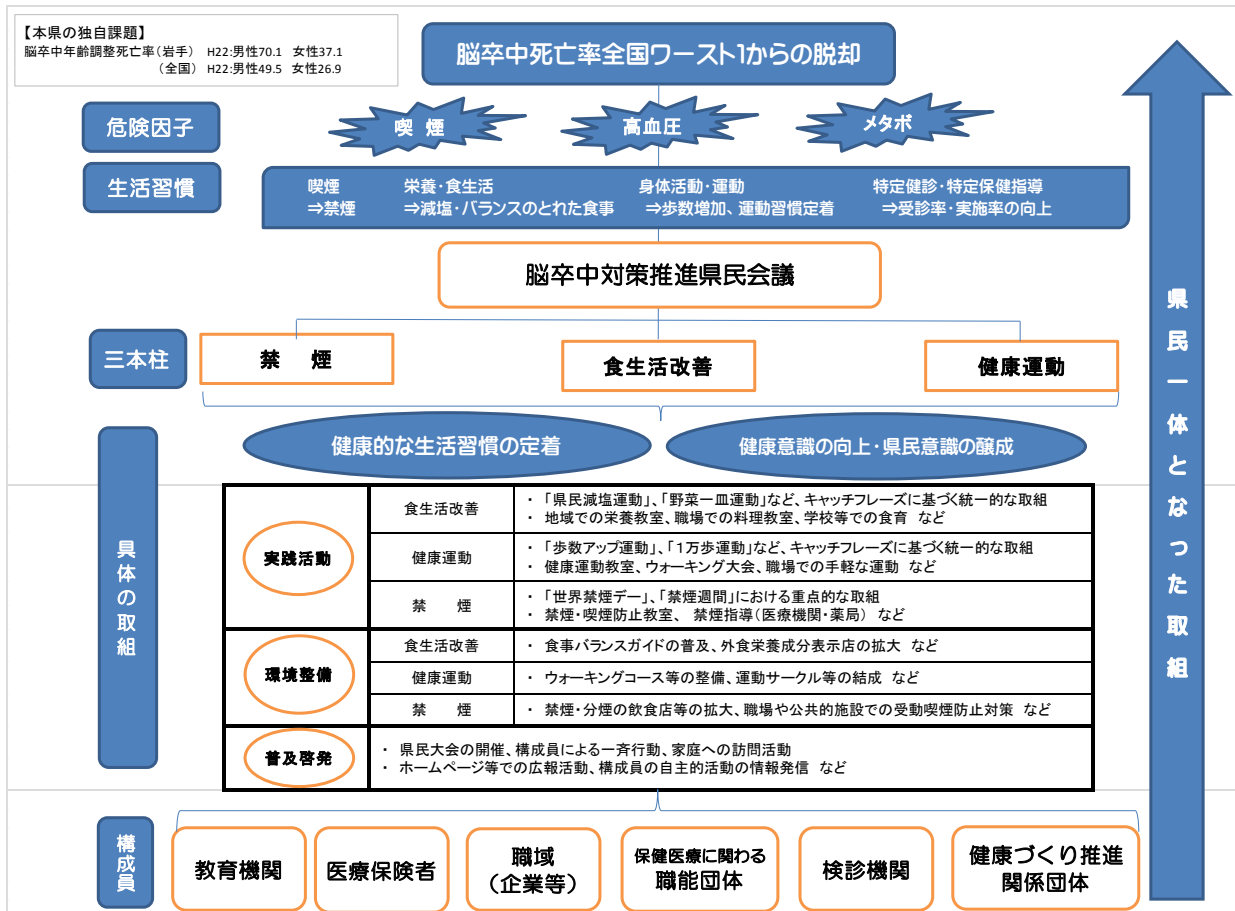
【本県の独自課題】
脳卒中年齢調整死亡率（岩手） H22:男性70.1 女性37.1
（全国） H22:男性49.5 女性26.9

脳卒中死亡率全国ワースト1からの脱却

危険因子
喫 煙
高血圧
メタボ

生活習慣
喫煙 ⇒禁煙
栄養・食生活 ⇒減塩・バランスのとれた食事
身体活動・運動 ⇒歩数増加、運動習慣定着
特定健診・特定保健指導 ⇒受診率・実施率の向上

脳卒中対策推進県民会議

三本柱
禁 煙
食生活改善
健康運動

健康的な生活習慣の定着
健康意識の向上・県民意識の醸成

具体の取組

| | | |
|---|---|---|
| 実践活動 | 食生活改善 | ・「県民減塩運動」、「野菜一皿運動」など、キャッチフレーズに基づく統一的な取組<br>・ 地域での栄養教室、職場での料理教室、学校等での食育 など |
| | 健康運動 | ・「歩数アップ運動」、「1万歩運動」など、キャッチフレーズに基づく統一的な取組<br>・ 健康運動教室、ウォーキング大会、職場での手軽な運動 など |
| | 禁 煙 | ・「世界禁煙デー」、「禁煙週間」における重点的な取組<br>・ 禁煙・喫煙防止教室、 禁煙指導（医療機関・薬局） など |
| 環境整備 | 食生活改善 | ・ 食事バランスガイドの普及、外食栄養成分表示店の拡大 など |
| | 健康運動 | ・ ウォーキングコース等の整備、運動サークル等の結成 など |
| | 禁 煙 | ・ 禁煙・分煙の飲食店等の拡大、職場や公共的施設での受動喫煙防止対策 など |
| 普及啓発 | ・ 県民大会の開催、構成員による一斉行動、家庭への訪問活動<br>・ ホームページ等での広報活動、構成員の自主的活動の情報発信 など | |

構成員
教育機関
医療保険者
職域（企業等）
保健医療に関わる職能団体
検診機関
健康づくり推進関係団体

県民一体となった取組